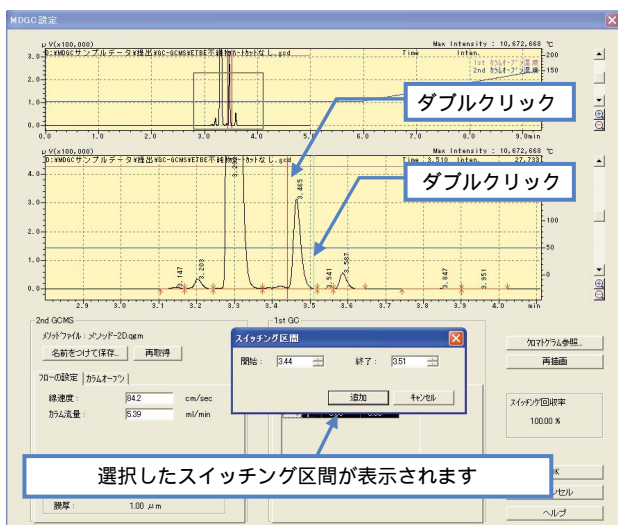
MDGC設定

μV(x100,000)
D:¥MDGCサンプルデータ¥抽出¥GC-GCMS¥ETBE不純物カートカットなし.gcd
Max Intensity : 10,672,668
Time
Inten.
1st カラムオーブン温度
2nd カラムオーブン温度
3.0
2.0
1.0
0.0
200
150
0.0 1.0 2.0 3.0 4.0 5.0 6.0 7.0 8.0 9.0min

ダブルクリック

μV(x100,000)
D:¥MDGCサンプルデータ¥抽出¥GC-GCMS¥ETBE不純物カートカットなし.gcd
Max Intensity : 10,672,668
Time : 3.510 Inten. : 27,733
4.0
3.0
2.0
1.0
0.0
100
50
0

ダブルクリック

3.147 3.203 3.465 3.541 3.587 3.847 3.951
2.9 3.0 3.1 3.2 3.3 3.4 3.5 3.6 3.7 3.8 3.9 4.0 min

2nd GCMS
メソッドファイル : メソッド-2D.qgm
名前をつけて保存... 再取得
フローの設定 カラムオーブン
線速度 : 84.2 cm/sec
カラム流量 : 5.39 ml/min

1st GC

スイッチング区間
開始 : 3.44 終了 : 3.51
追加 キャンセル

クロマトグラム参照...
再描画

スイッチング回収率
100.00 %

選択したスイッチング区間が表示されます

膜厚 : 1.00 μm

K
ンセル
ヘルプ